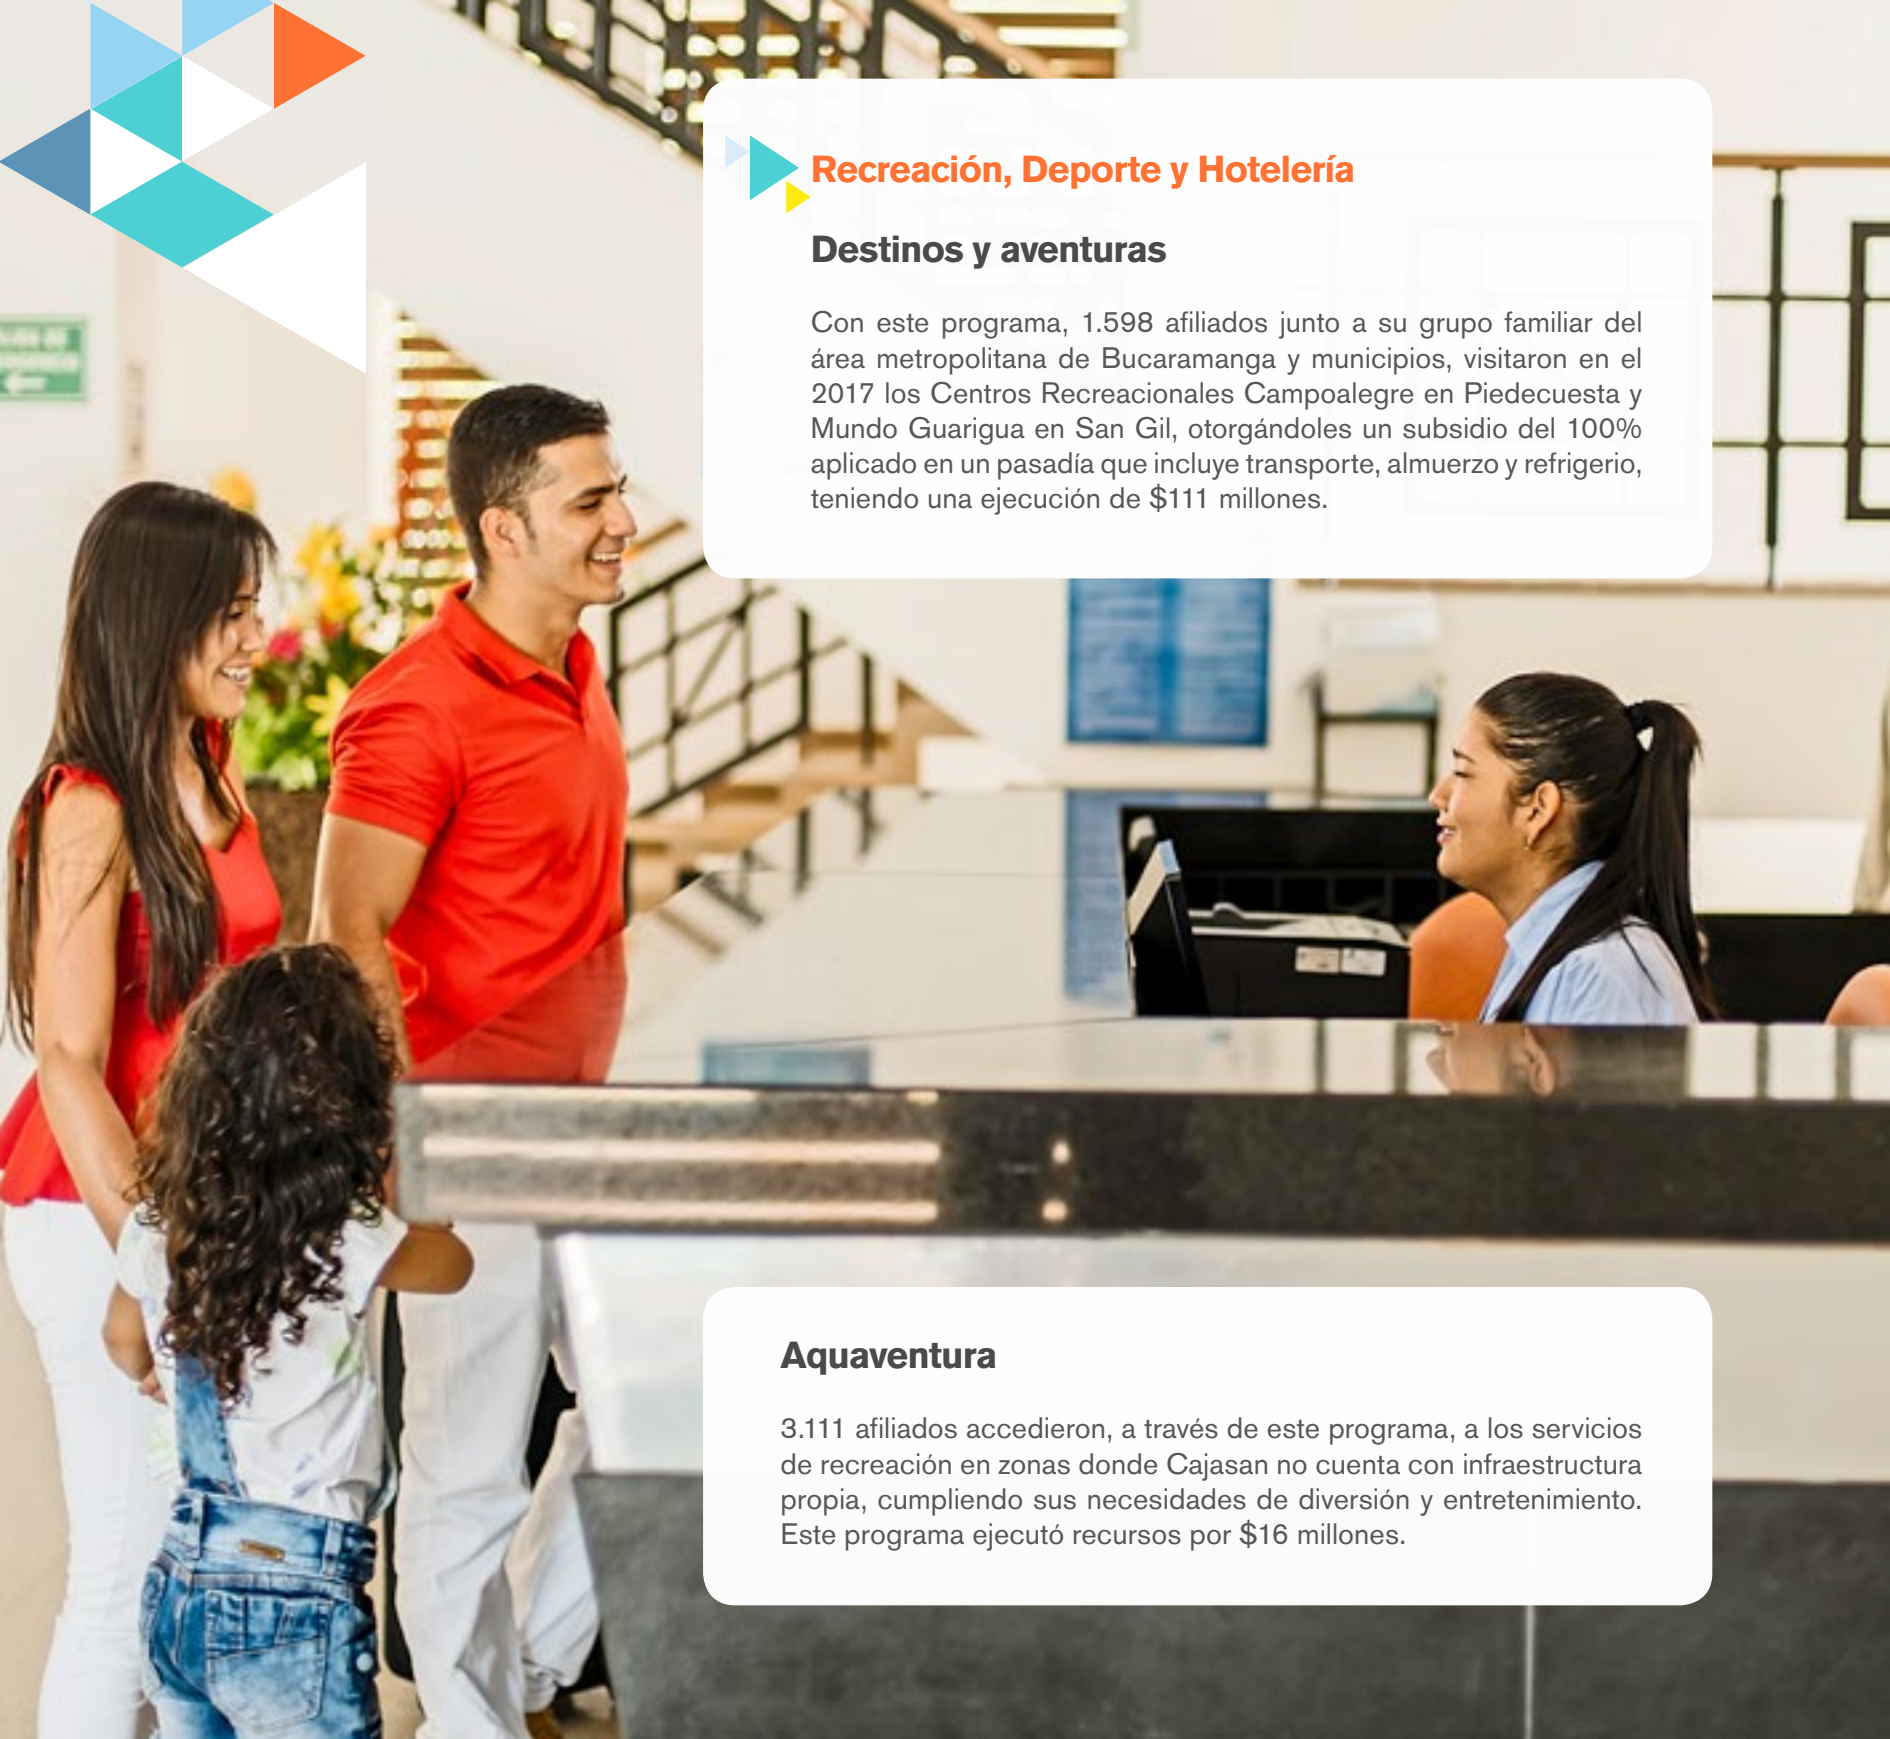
Recreación, Deporte y Hotelería

Destinos y aventuras

Con este programa, 1.598 afiliados junto a su grupo familiar del área metropolitana de Bucaramanga y municipios, visitaron en el 2017 los Centros Recreacionales Campoalegre en Piedecuesta y Mundo Guarigua en San Gil, otorgándoles un subsidio del 100% aplicado en un pasadía que incluye transporte, almuerzo y refrigerio, teniendo una ejecución de $111 millones.

Aquaventura

3.111 afiliados accedieron, a través de este programa, a los servicios de recreación en zonas donde Cajasan no cuenta con infraestructura propia, cumpliendo sus necesidades de diversión y entretenimiento. Este programa ejecutó recursos por $16 millones.